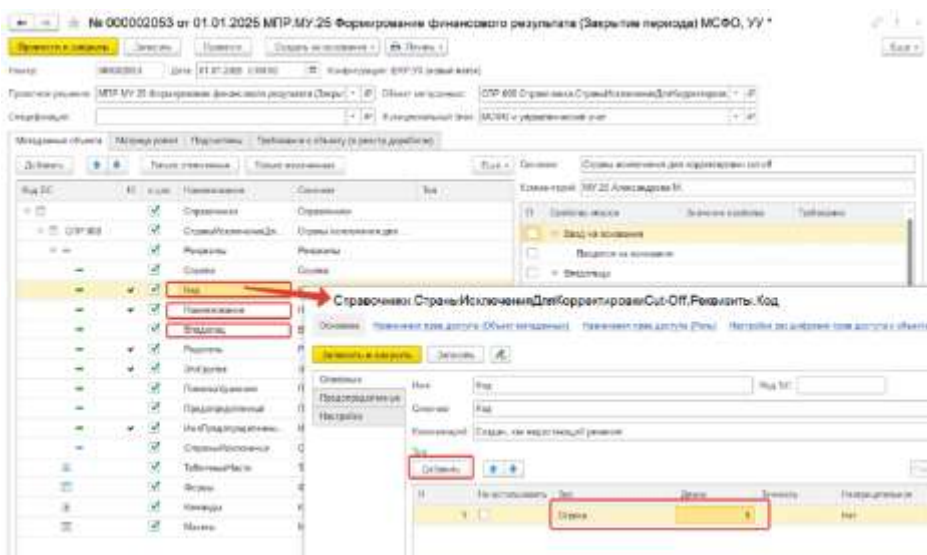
№ 000002053 от 01.01.2025 МПР.МУ.25 Формирование финансового результата (Закрытие периода) МСФО, УУ *

Провести и закрыть | Записать | Провести | Создать на основании | Печать | Еще

Номер: | Дата: 01.01.2025 | Конфигурация:

Процесс решения: МПР.МУ.25 Формирование финансового результата (Закры | Объект метаданных: СПР.000 Справочники.СтраныИсключенияДляКорректировки

Спецификация: | Функциональный блок: МСФО и управленческий учет

Метаданные объекта | Матрица ролей | Подсистемы | Требования к объекту (в реестре доработок)

Добавить | Только отмеченные | Только изменённые | Еще | Описание: Страны исключения для корректировки cut-off

Комментарий: МУ 25 Александрова М.

| Вид ЗС | | Наименование | Синоним | Тип |
|---|---|---|---|---|
| | ✓ | Справочники | Справочники | |
| СПР.000 | ✓ | СтраныИсключенияДл... | Страны исключения для ... | |
| | ✓ | Реквизиты | Реквизиты | |
| | ✓ | Строка | Строка | |
| | ✓ | Код | | |
| | ✓ | Наименование | | |
| | ✓ | Владелец | | |
| | ✓ | Родитель | | |
| | ✓ | ЭтоГруппа | | |
| | ✓ | ПометкаУдаления | | |
| | ✓ | Предопределенный | | |
| | ✓ | ИмяПредопределенных | | |
| | ✓ | СтраныИсключения | | |
| | ✓ | ТабличныеЧасти | | |
| | ✓ | Формы | | |
| | ✓ | Команды | | |
| | ✓ | Макеты | | |

Свойство объекта | Значение свойства | Требование
Ввод на основании
Вводится на основании
Владельцы

Справочники.СтраныИсключенияДляКорректировкиCut-Off.Реквизиты.Код

Основное | Назначение прав доступа (Объект метаданных) | Назначение прав доступа (Роль) | Настройки ограничения прав доступа к объекту

Записать и закрыть | Записать

Основное | Предопределенные | Настройки

Имя: Код | Вид ЗС:
Синоним: Код
Комментарий: Создан, как недостающий реквизит

Тип
Добавить

| N | Не использовать | Тип | Длина | Точность | Неотрицательное |
|---|---|---|---|---|---|
| 1 | | Строка | 9 | | Нет |